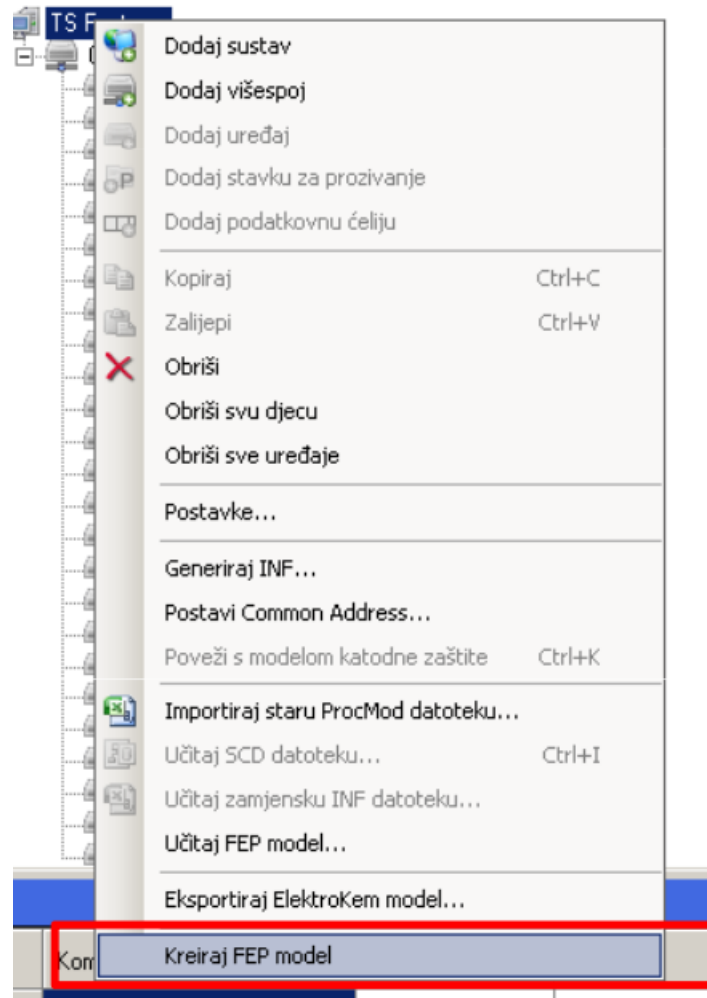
TS F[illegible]

Dodaj sustav
Dodaj višespoj
Dodaj uređaj
Dodaj stavku za prozivanje
Dodaj podatkovnu ćeliju

Kopiraj Ctrl+C
Zalijepi Ctrl+V
Obriši
Obriši svu djecu
Obriši sve uređaje

Postavke...

Generiraj INF...
Postavi Common Address...
Poveži s modelom katodne zaštite Ctrl+K

Importiraj staru ProcMod datoteku...
Učitaj SCD datoteku... Ctrl+I
Učitaj zamjensku INF datoteku...
Učitaj FEP model...

Eksportiraj ElektroKem model...

Kom
Kreiraj FEP model